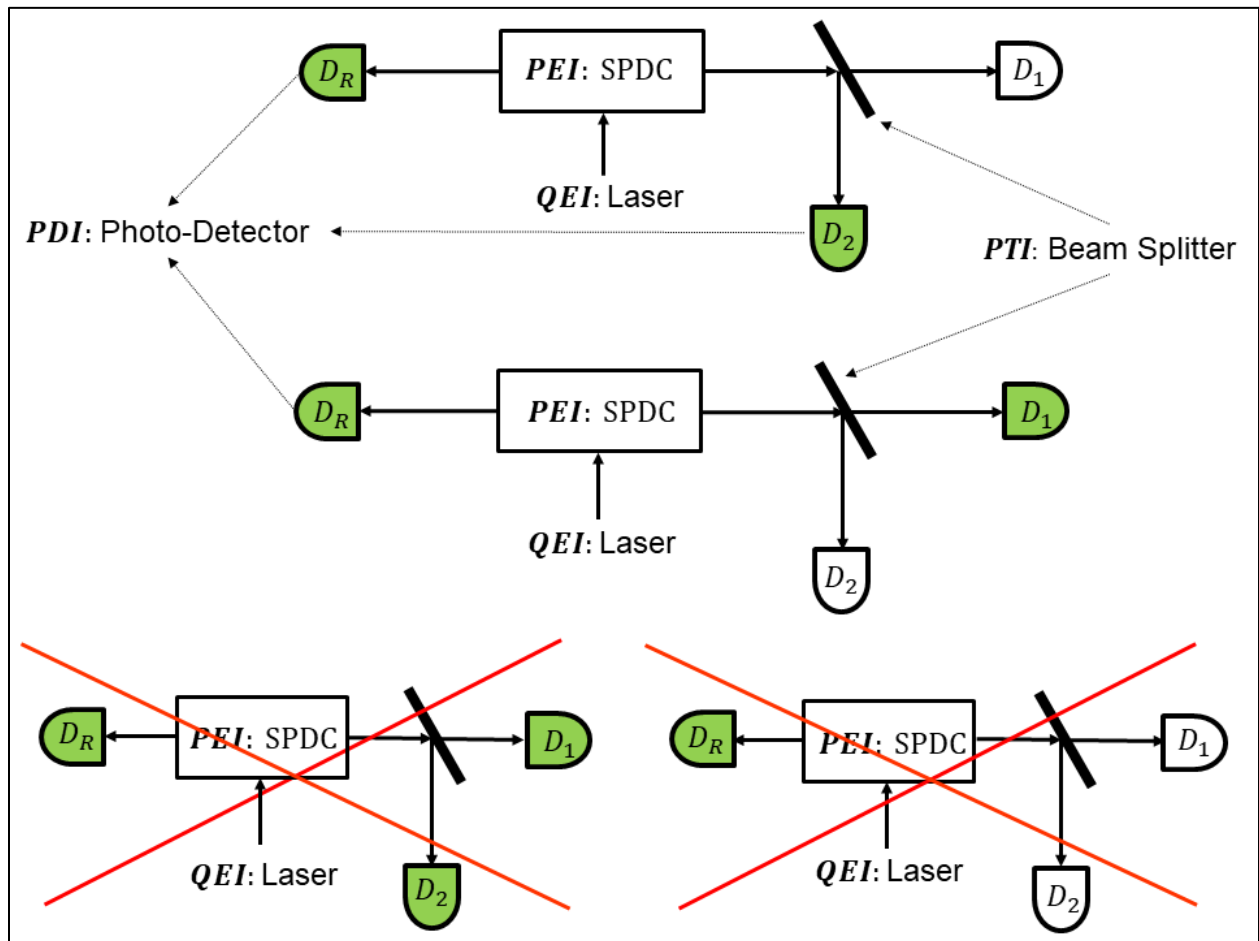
$D_R$
$\boldsymbol{PEI}$: SPDC
$D_1$
$\boldsymbol{QEI}$: Laser
$\boldsymbol{PDI}$: Photo-Detector
$D_2$
$\boldsymbol{PTI}$: Beam Splitter

$D_R$
$\boldsymbol{PEI}$: SPDC
$D_1$
$\boldsymbol{QEI}$: Laser
$D_2$

$D_R$
$\boldsymbol{PEI}$: SPDC
$D_1$
$\boldsymbol{QEI}$: Laser
$D_2$

$D_R$
$\boldsymbol{PEI}$: SPDC
$D_1$
$\boldsymbol{QEI}$: Laser
$D_2$